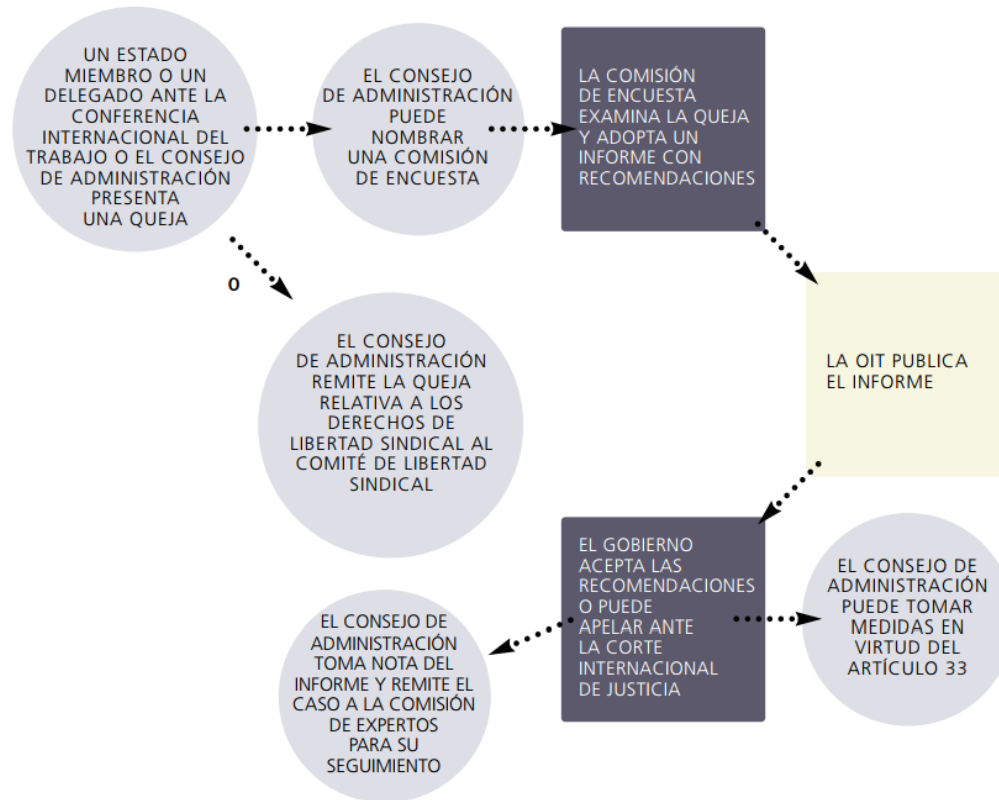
UN ESTADO MIEMBRO O UN DELEGADO ANTE LA CONFERENCIA INTERNACIONAL DEL TRABAJO O EL CONSEJO DE ADMINISTRACIÓN PRESENTA UNA QUEJA

EL CONSEJO DE ADMINISTRACIÓN PUEDE NOMBRAR UNA COMISIÓN DE ENCUESTA

LA COMISIÓN DE ENCUESTA EXAMINA LA QUEJA Y ADOPTA UN INFORME CON RECOMENDACIONES

O

EL CONSEJO DE ADMINISTRACIÓN REMITE LA QUEJA RELATIVA A LOS DERECHOS DE LIBERTAD SINDICAL AL COMITÉ DE LIBERTAD SINDICAL

LA OIT PUBLICA EL INFORME

EL GOBIERNO ACEPTA LAS RECOMENDACIONES O PUEDE APELAR ANTE LA CORTE INTERNACIONAL DE JUSTICIA

EL CONSEJO DE ADMINISTRACIÓN PUEDE TOMAR MEDIDAS EN VIRTUD DEL ARTÍCULO 33

EL CONSEJO DE ADMINISTRACIÓN TOMA NOTA DEL INFORME Y REMITE EL CASO A LA COMISIÓN DE EXPERTOS PARA SU SEGUIMIENTO